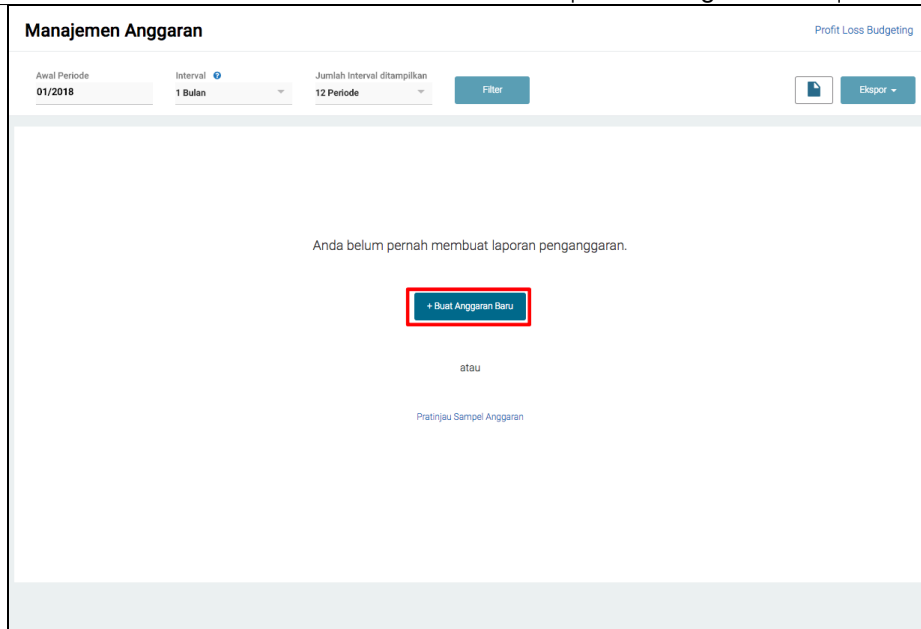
Manajemen Anggaran

Profit Loss Budgeting

Awal Periode
01/2018

Interval
1 Bulan

Jumlah Interval ditampilkan
12 Periode

Filter

Ekspor

Anda belum pernah membuat laporan penganggaran.

+ Buat Anggaran Baru

atau

Pratinjau Sampel Anggaran